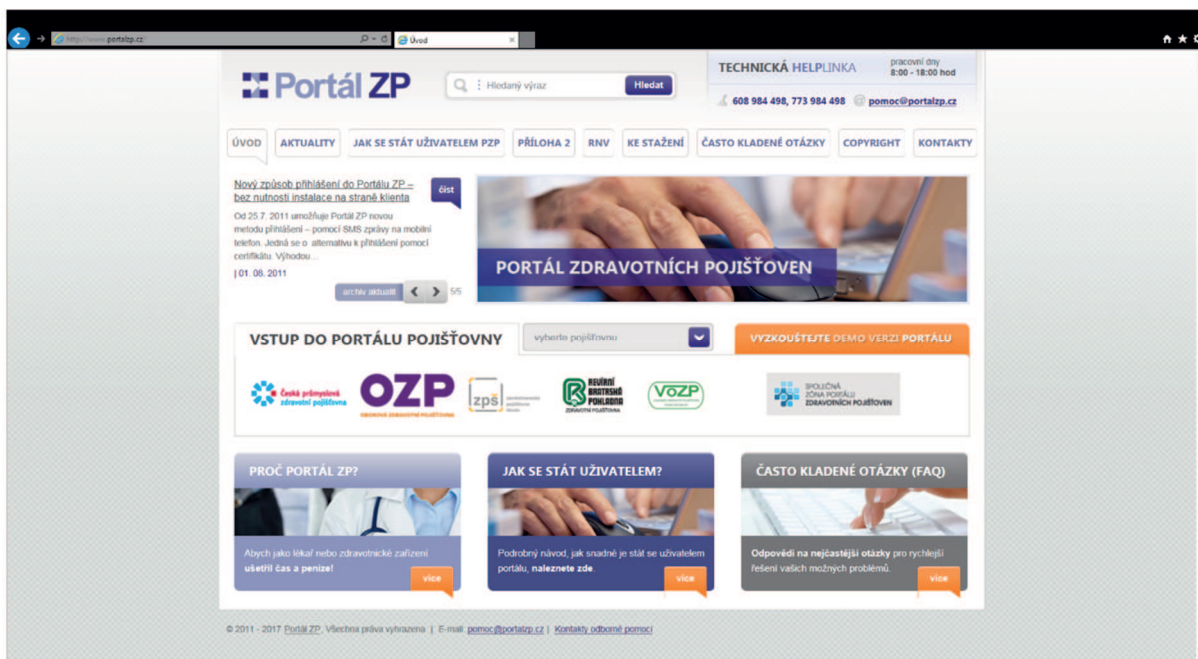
http://www.portalzp.cz/
Úvod

Portál ZP

Hledaný výraz
Hledat

TECHNICKÁ HELPLINKA
pracovní dny
8:00 - 18:00 hod
608 984 498, 773 984 498
pomoc@portalzp.cz

ÚVOD
AKTUALITY
JAK SE STÁT UŽIVATELEM PZP
PŘÍLOHA 2
RNV
KE STAŽENÍ
ČASTO KLADENÉ OTÁZKY
COPYRIGHT
KONTAKTY

Nový způsob přihlášení do Portálu ZP – bez nutnosti instalace na straně klienta
číst
Od 25.7. 2011 umožňuje Portál ZP novou metodu přihlášení – pomocí SMS zprávy na mobilní telefon. Jedná se o alternativu k přihlášení pomocí certifikátu. Výhodou...
| 01. 08. 2011
archiv aktualit
5/5

PORTÁL ZDRAVOTNÍCH POJIŠŤOVEN

VSTUP DO PORTÁLU POJIŠŤOVNY
vyberte pojišťovnu
VYZKOUŠEJTE DEMO VERZI PORTÁLU

Česká průmyslová zdravotní pojišťovna
OZP
OBOROVÁ ZDRAVOTNÍ POJIŠŤOVNA
ZPŠ
REVÍRNÍ BRATRSKÁ POKLADNA ZDRAVOTNÍ POJIŠŤOVNA
VoZP
SPOLEČNÁ ZÓNA PORTÁLU ZDRAVOTNÍCH POJIŠŤOVEN

PROČ PORTÁL ZP?
Abych jako lékař nebo zdravotnické zařízení ušetřil čas a peníze!
více

JAK SE STÁT UŽIVATELEM?
Podrobný návod, jak snadné je stát se uživatelem portálu, naleznete zde.
více

ČASTO KLADENÉ OTÁZKY (FAQ)
Odpovědi na nejčastější otázky pro rychlejší řešení vašich možných problémů.
více

© 2011 - 2017 Portál ZP. Všechna práva vyhrazena | E-mail: pomoc@portalzp.cz | Kontakty odborné pomoci